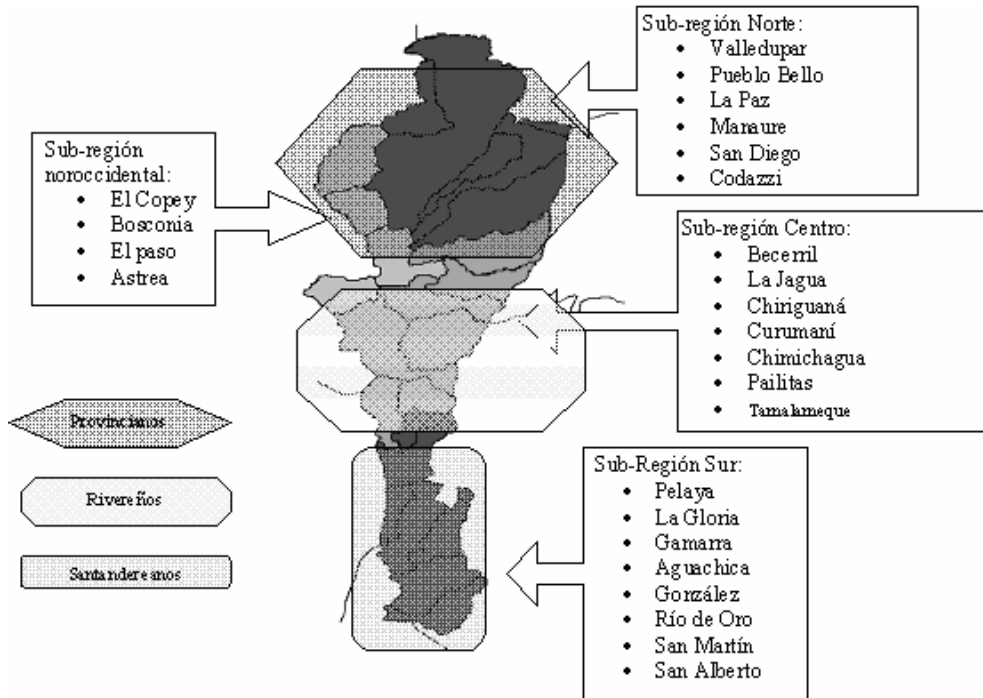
Sub-región Norte:
- Valledupar
- Pueblo Bello
- La Paz
- Manaure
- San Diego
- Codazzi

Sub-región noroccidental:
- El Copey
- Bosconia
- El paso
- Astrea

Sub-región Centro:
- Becerril
- La Jagua
- Chiriguaná
- Curumaní
- Chimichagua
- Pailitas
- Tamalameque

Provincianos

Rivereños

Santandereanos

Sub-Región Sur:
- Pelaya
- La Gloria
- Gamarra
- Aguachica
- González
- Río de Oro
- San Martín
- San Alberto